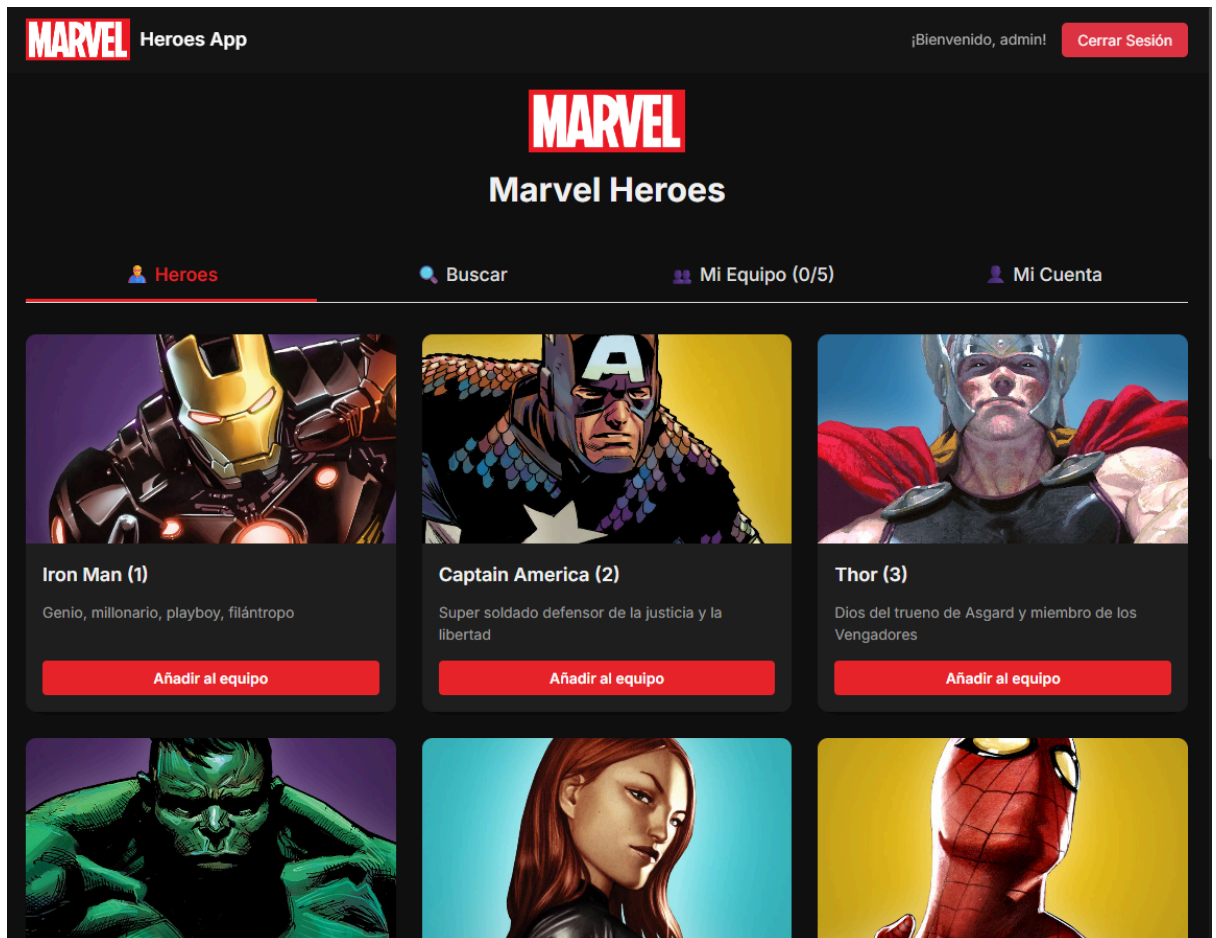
MARVEL Heroes App

¡Bienvenido, admin! Cerrar Sesión

MARVEL

Marvel Heroes

Heroes Buscar Mi Equipo (0/5) Mi Cuenta

A

Iron Man (1)

Genio, millonario, playboy, filántropo

Añadir al equipo

Captain America (2)

Super soldado defensor de la justicia y la libertad

Añadir al equipo

Thor (3)

Dios del trueno de Asgard y miembro de los Vengadores

Añadir al equipo